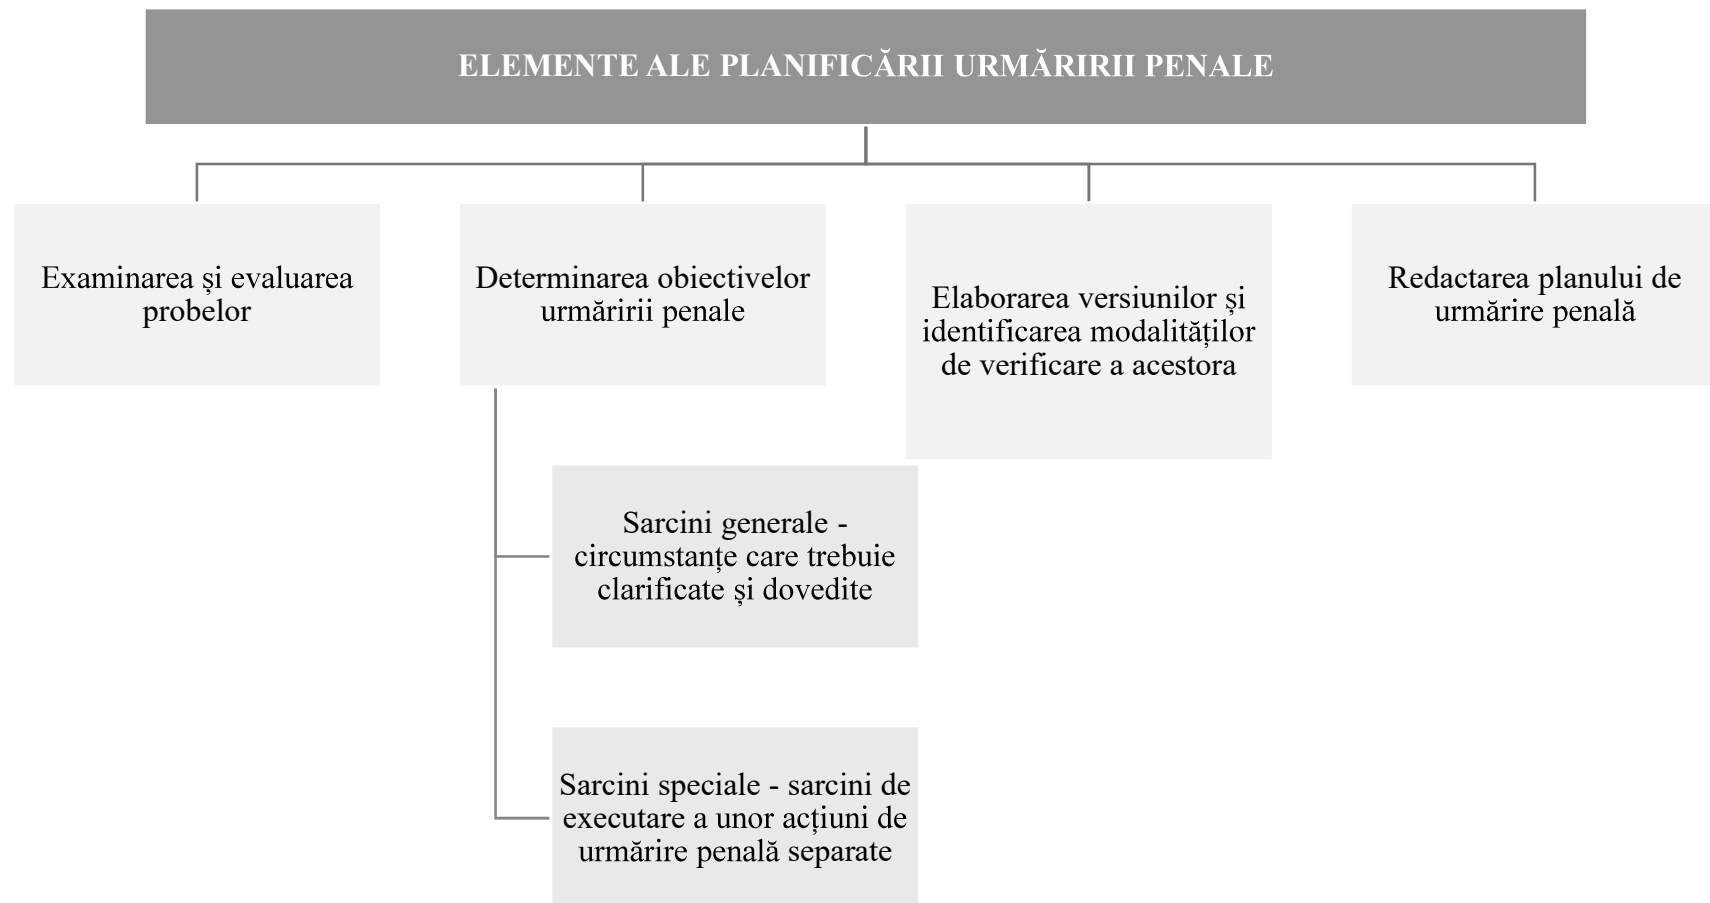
ELEMENTE ALE PLANIFICĂRII URMĂRIRII PENALE

Examinarea și evaluarea probelor

Determinarea obiectivelor urmăririi penale

Elaborarea versiunilor și identificarea modalităților de verificare a acestora

Redactarea planului de urmărire penală

Sarcini generale - circumstanțe care trebuie clarificate și dovedite

Sarcini speciale - sarcini de executare a unor acțiuni de urmărire penală separate